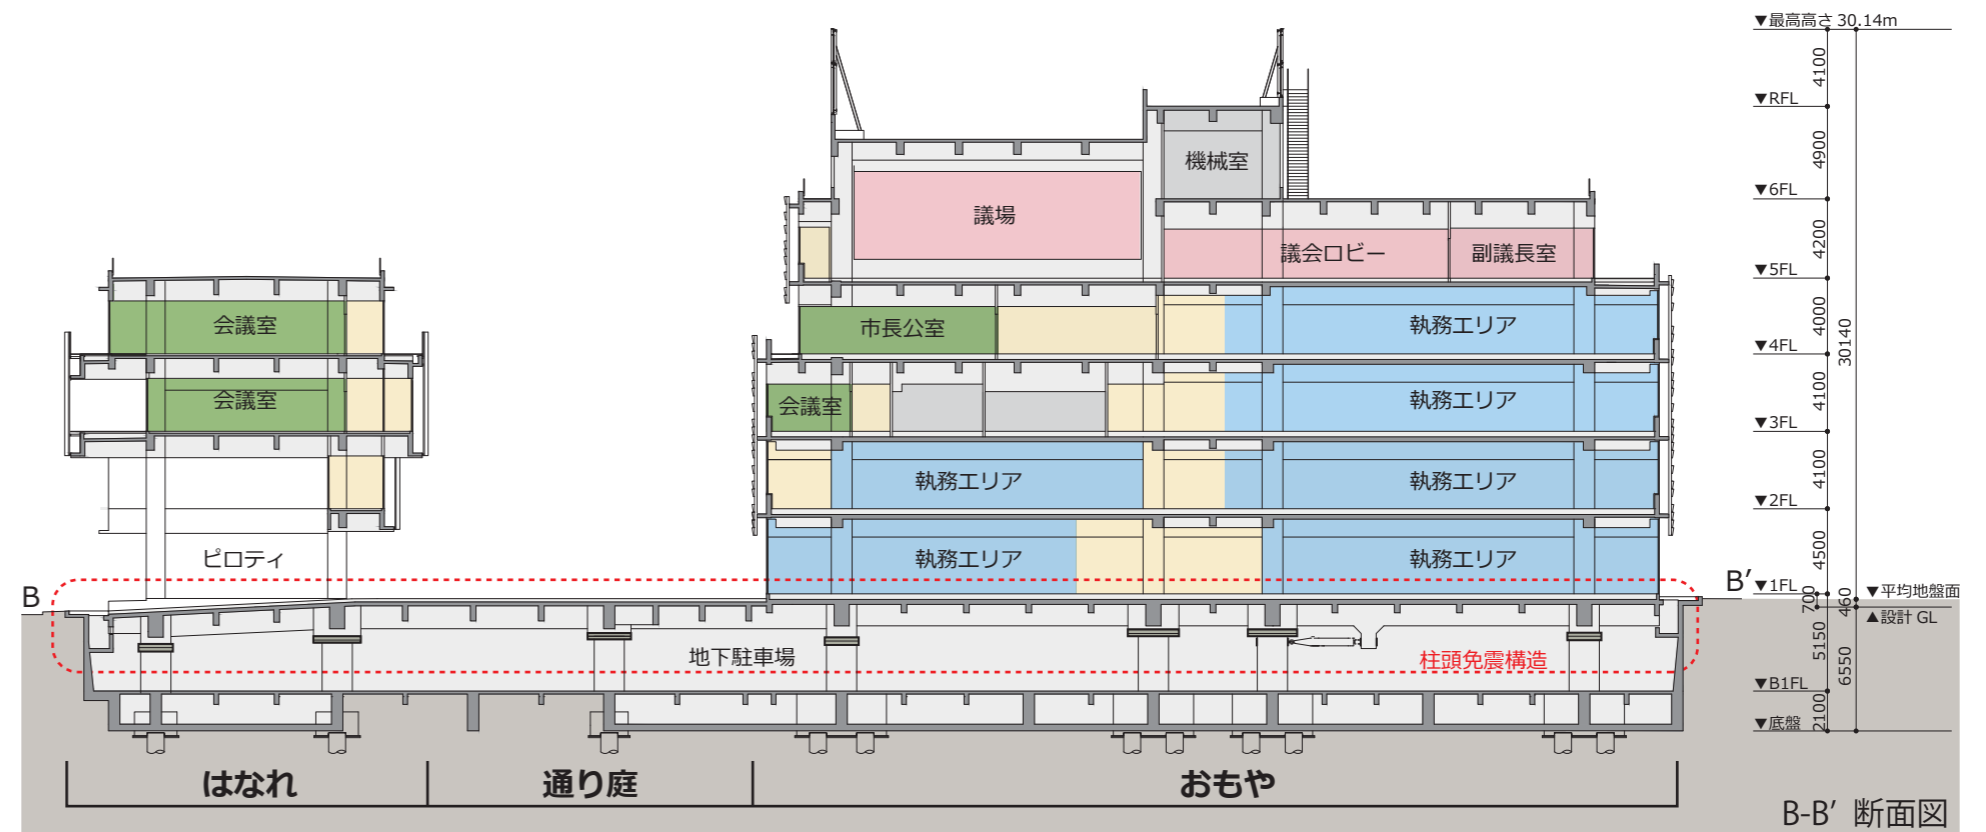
▼最高高さ 30.14m
4100
▼RFL
4900
▼6FL
4200
▼5FL
4000
▼4FL
4100
▼3FL
4100
▼2FL
4500
B′ ▼1FL
700
460
▼平均地盤面
▲設計 GL
5150
6550
▼B1FL
2100
▼底盤
30140

機械室
議場
議会ロビー
副議長室
会議室
会議室
市長公室
執務エリア
会議室
執務エリア
執務エリア
執務エリア
執務エリア
執務エリア
ピロティ
B
地下駐車場
柱頭免震構造

はなれ
通り庭
おもや

B-B′ 断面図